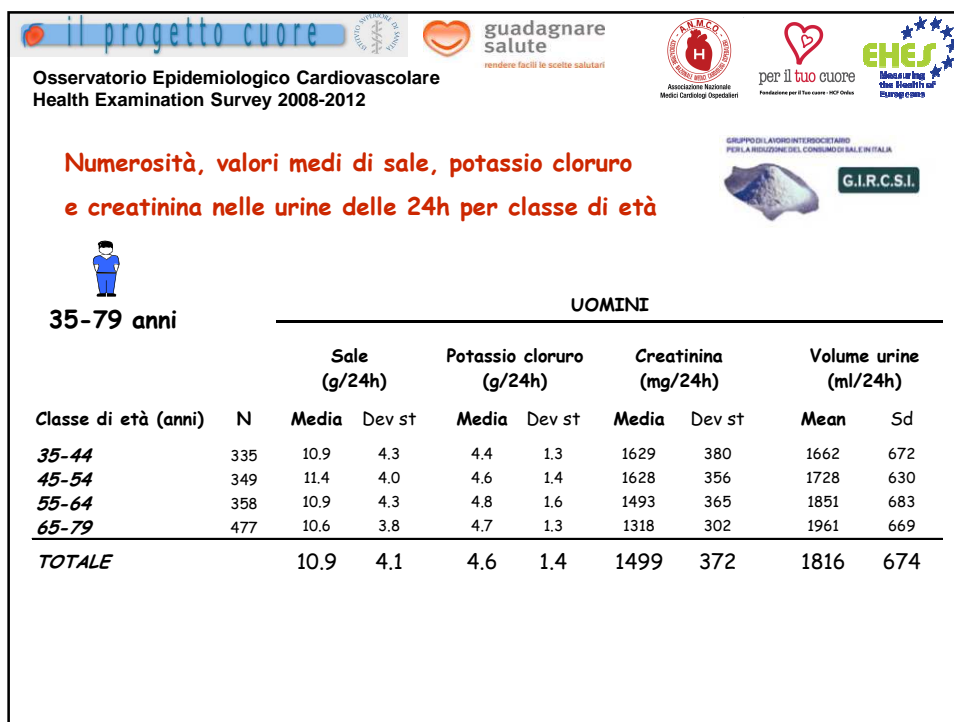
il progetto cuore

ISTITUTO SUPERIORE DI SANITÀ

guadagnare salute
rendere facili le scelte salutari

A.N.M.C.O.
Associazione Nazionale Medici Cardiologi Ospedalieri

per il tuo cuore
Fondazione per il Tuo cuore - HCF Onlus

EHES
Measuring the Health of Europeans

Osservatorio Epidemiologico Cardiovascolare
Health Examination Survey 2008-2012

GRUPPO DI LAVORO INTERSOCIETARIO PER LA RIDUZIONE DEL CONSUMO DI SALE IN ITALIA
G.I.R.C.S.I.

Numerosità, valori medi di sale, potassio cloruro e creatinina nelle urine delle 24h per classe di età

35-79 anni

UOMINI

| Classe di età (anni) | N | Sale (g/24h) Media | Sale (g/24h) Dev st | Potassio cloruro (g/24h) Media | Potassio cloruro (g/24h) Dev st | Creatinina (mg/24h) Media | Creatinina (mg/24h) Dev st | Volume urine (ml/24h) Mean | Volume urine (ml/24h) Sd |
|---|---|---|---|---|---|---|---|---|---|
| 35-44 | 335 | 10.9 | 4.3 | 4.4 | 1.3 | 1629 | 380 | 1662 | 672 |
| 45-54 | 349 | 11.4 | 4.0 | 4.6 | 1.4 | 1628 | 356 | 1728 | 630 |
| 55-64 | 358 | 10.9 | 4.3 | 4.8 | 1.6 | 1493 | 365 | 1851 | 683 |
| 65-79 | 477 | 10.6 | 3.8 | 4.7 | 1.3 | 1318 | 302 | 1961 | 669 |
| TOTALE | | 10.9 | 4.1 | 4.6 | 1.4 | 1499 | 372 | 1816 | 674 |